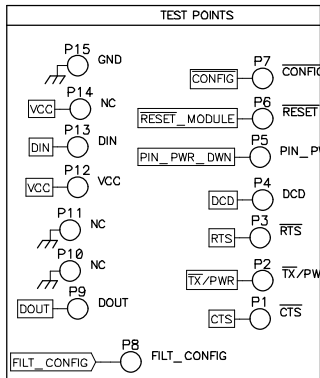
TEST POINTS

P15 GND

P14 VCC NC

P13 DIN DIN

P12 VCC VCC

P11 NC

P10 NC

P9 DOUT DOUT

P8 FILT_CONFIG FILT_CONFIG

P7 $\overline{CONFIG}$ $\overline{CONFI}$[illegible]

P6 $\overline{RESET\_MODULE}$ $\overline{RESET}$

P5 PIN_PWR_DWN PIN_P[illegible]

P4 DCD DCD

P3 $\overline{RTS}$ $\overline{RTS}$

P2 $\overline{TX}$/PWR $\overline{TX}$/PW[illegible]

P1 $\overline{CTS}$ $\overline{CTS}$